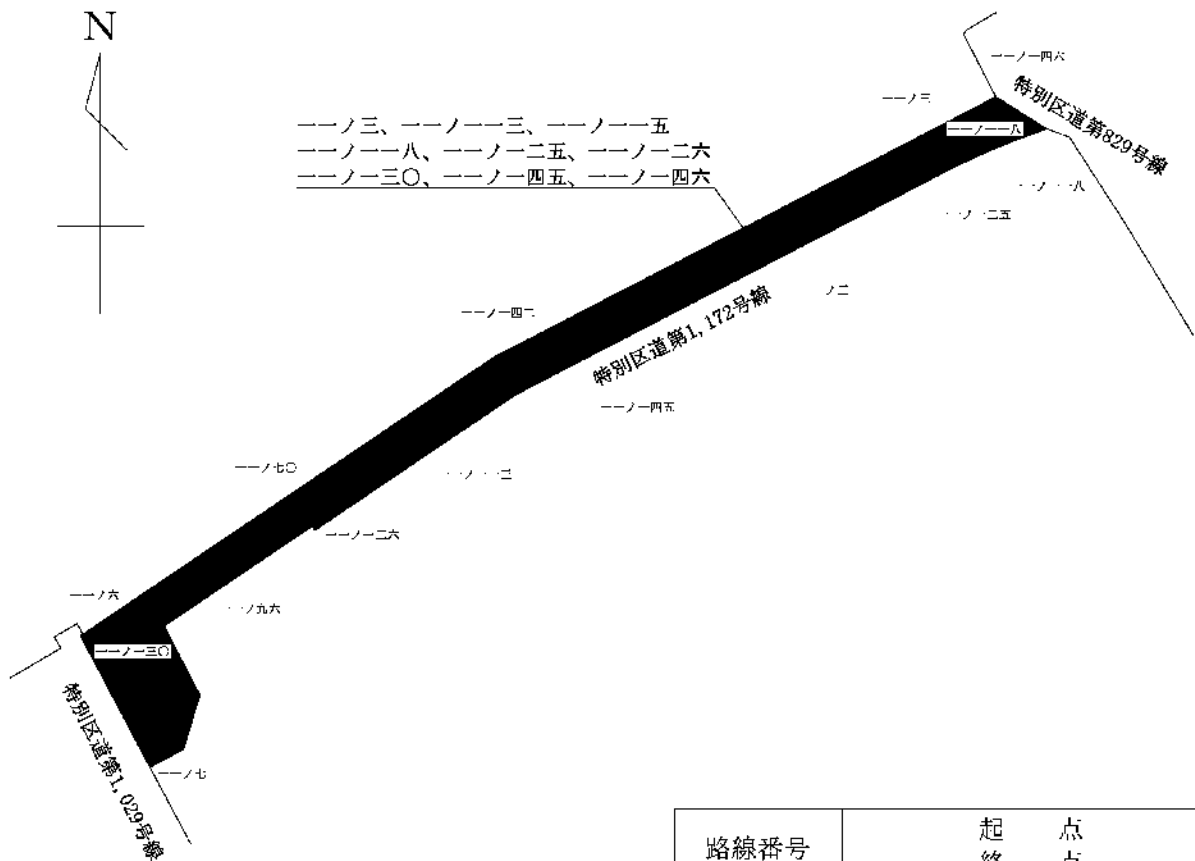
N

一一ノ三、一一ノ一一三、一一ノ一一五
一一ノ一一八、一一ノ一二五、一一ノ一二六
一一ノ一三〇、一一ノ一四五、一一ノ一四六

一一ノ一四六
一一ノ三
一一ノ一一八
特別区道第829号線
一一ノ一一八
一一ノ一二五
ノ二
一一ノ一四二
特別区道第1, 172号線
一一ノ一四五
一一ノ七〇
一一ノ一一三
一一ノ一二六
一一ノ六
一一ノ九六
一一ノ一三〇
特別区道第1, 029号線
一一ノ七

路線番号
起　点
終　点